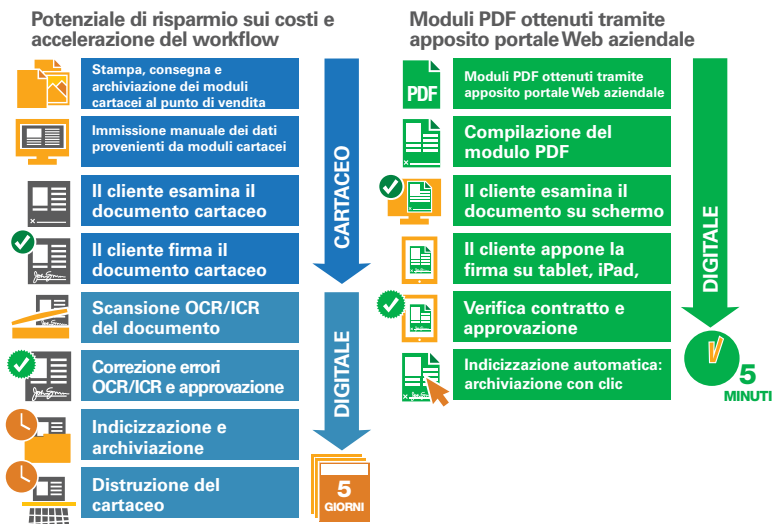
Potenziale di risparmio sui costi e accelerazione del workflow

Stampa, consegna e archiviazione dei moduli cartacei al punto di vendita

Immissione manuale dei dati provenienti da moduli cartacei

Il cliente esamina il documento cartaceo

Il cliente firma il documento cartaceo

Scansione OCR/ICR del documento

Correzione errori OCR/ICR e approvazione

Indicizzazione e archiviazione

Distruzione del cartaceo

CARTACEO

DIGITALE

5 GIORNI

Moduli PDF ottenuti tramite apposito portale Web aziendale

PDF

Moduli PDF ottenuti tramite apposito portale Web aziendale

Compilazione del modulo PDF

Il cliente esamina il documento su schermo

Il cliente appone la firma su tablet, iPad,

Verifica contratto e approvazione

Indicizzazione automatica: archiviazione con clic

DIGITALE

5 MINUTI